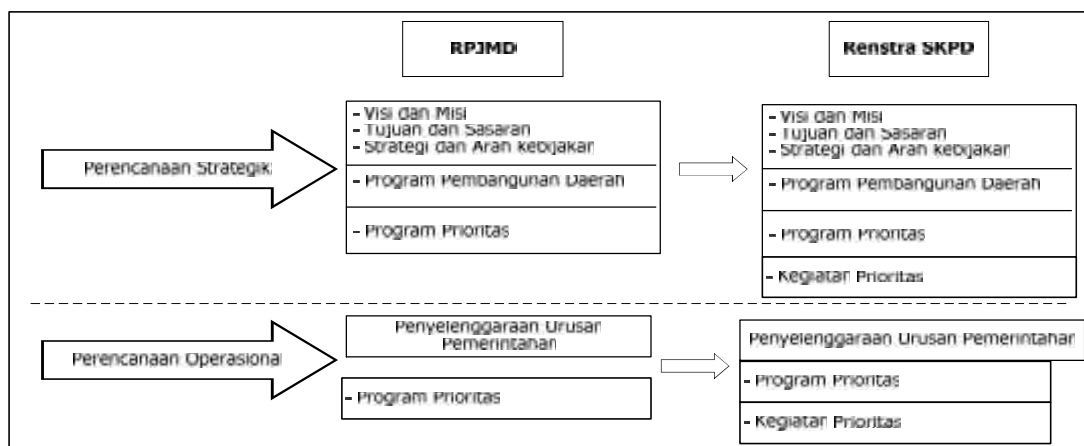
RPJMD

Renstra SKPD

Perencanaan Strategik

- Visi dan Misi
- Tujuan dan Sasaran
- Strategi dan Arah Kebijakan

- Program Pembangunan Daerah

- Program Prioritas

- Visi dan Misi
- Tujuan dan Sasaran
- Strategi dan Arah Kebijakan

- Program Pembangunan Daerah

- Program Prioritas

- Kegiatan Prioritas

Perencanaan Operasional

Penyelenggaraan Urusan Pemerintahan

- Program Prioritas

Penyelenggaraan Urusan Pemerintahan

- Program Prioritas

- Kegiatan Prioritas